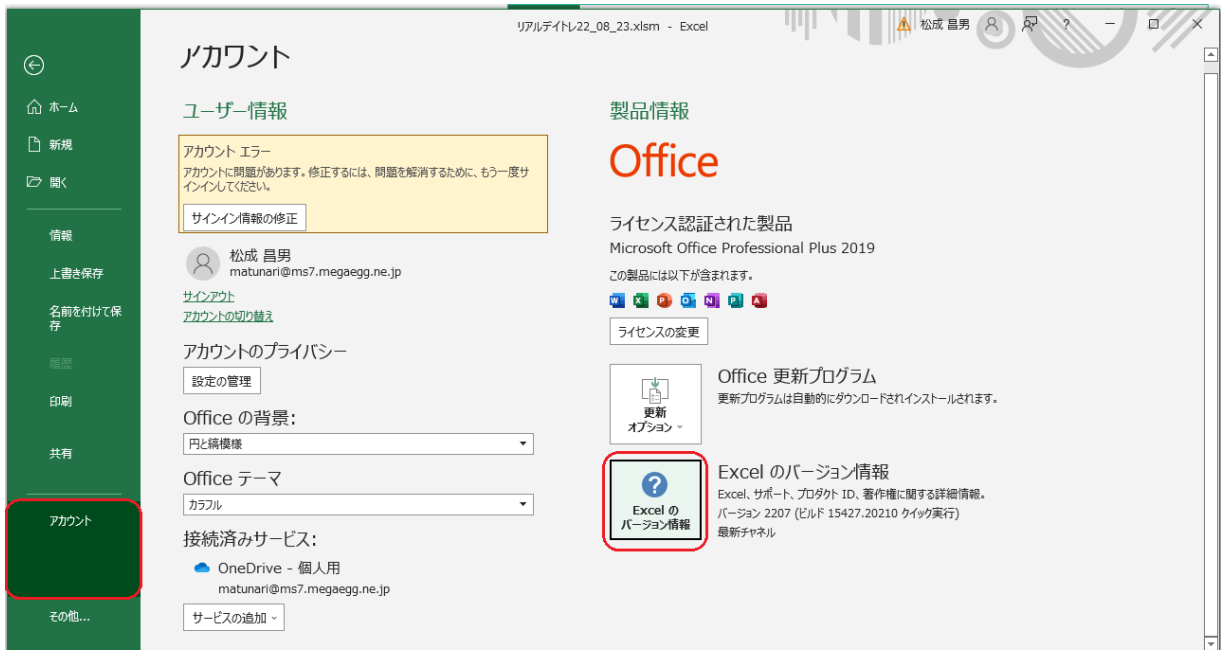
リアルデイトレ22_08_23.xlsm - Excel

松成 昌男

?

ホーム

新規

開く

情報

上書き保存

名前を付けて保存

履歴

印刷

共有

アカウント

その他...

アカウント

ユーザー情報

アカウント エラー

アカウントに問題があります。修正するには、問題を解消するために、もう一度サインインしてください。

サインイン情報の修正

松成 昌男
matunari@ms7.megaegg.ne.jp

サインアウト

アカウントの切り替え

アカウントのプライバシー

設定の管理

Office の背景:

円と縞模様

Office テーマ

カラフル

接続済みサービス:

OneDrive - 個人用
matunari@ms7.megaegg.ne.jp

サービスの追加

製品情報

Office

ライセンス認証された製品

Microsoft Office Professional Plus 2019

この製品には以下が含まれます。

ライセンスの変更

更新オプション

Office 更新プログラム

更新プログラムは自動的にダウンロードされインストールされます。

Excel のバージョン情報

Excel のバージョン情報

Excel、サポート、プロダクト ID、著作権に関する詳細情報。

バージョン 2207 (ビルド 15427.20210 クイック実行)

最新チャネル